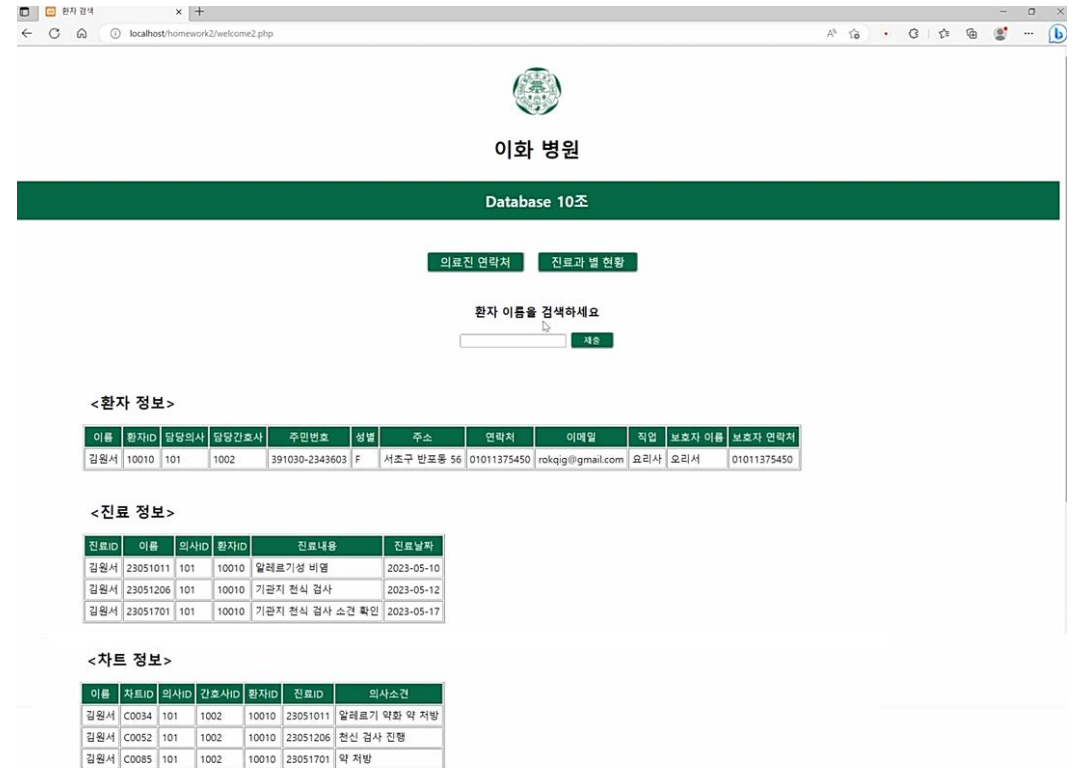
환자 검색
localhost/homework2/welcome2.php

이화 병원

Database 10조

의료진 연락처 진료과 별 현황

환자 이름을 검색하세요

제출

<환자 정보>

| 이름 | 환자ID | 담당의사 | 담당간호사 | 주민번호 | 성별 | 주소 | 연락처 | 이메일 | 직업 | 보호자 이름 | 보호자 연락처 |
|---|---|---|---|---|---|---|---|---|---|---|---|
| 김원서 | 10010 | 101 | 1002 | 391030-2343603 | F | 서초구 반포동 56 | 01011375450 | rokqig@gmail.com | 요리사 | 오리서 | 01011375450 |

<진료 정보>

| 진료ID | 이름 | 의사ID | 환자ID | 진료내용 | 진료날짜 |
|---|---|---|---|---|---|
| 김원서 | 23051011 | 101 | 10010 | 알레르기성 비염 | 2023-05-10 |
| 김원서 | 23051206 | 101 | 10010 | 기관지 천식 검사 | 2023-05-12 |
| 김원서 | 23051701 | 101 | 10010 | 기관지 천식 검사 소견 확인 | 2023-05-17 |

<차트 정보>

| 이름 | 차트ID | 의사ID | 간호사ID | 환자ID | 진료ID | 의사소견 |
|---|---|---|---|---|---|---|
| 김원서 | C0034 | 101 | 1002 | 10010 | 23051011 | 알레르기 약화 약 처방 |
| 김원서 | C0052 | 101 | 1002 | 10010 | 23051206 | 천식 검사 진행 |
| 김원서 | C0085 | 101 | 1002 | 10010 | 23051701 | 약 처방 |